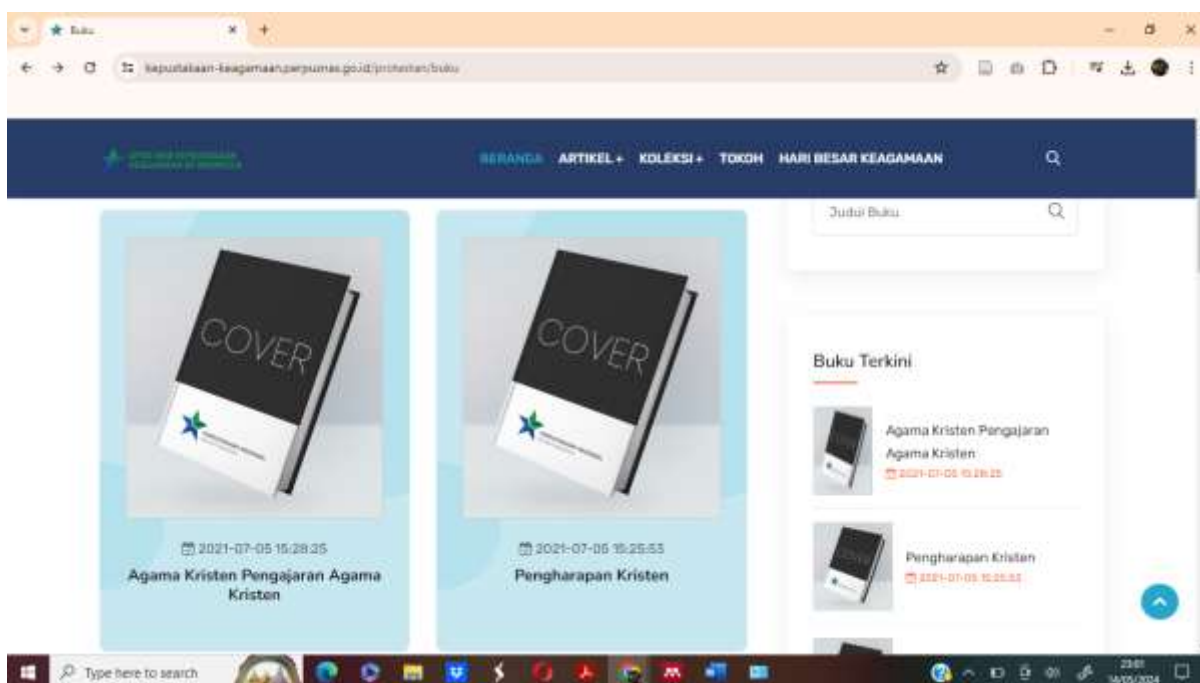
Buku

kepustakaan-keagamaan.perpusnas.go.id/protestan/buku

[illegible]

BERANDA ARTIKEL + KOLEKSI + TOKOH HARI BESAR KEAGAMAAN

Judul Buku

COVER

2021-07-05 15:28:25

Agama Kristen Pengajaran Agama Kristen

COVER

2021-07-05 15:25:53

Pengharapan Kristen

Buku Terkini

Agama Kristen Pengajaran Agama Kristen

2021-07-05 15:28:25

Pengharapan Kristen

2021-07-05 15:25:53

Type here to search

23:01

14/05/2024